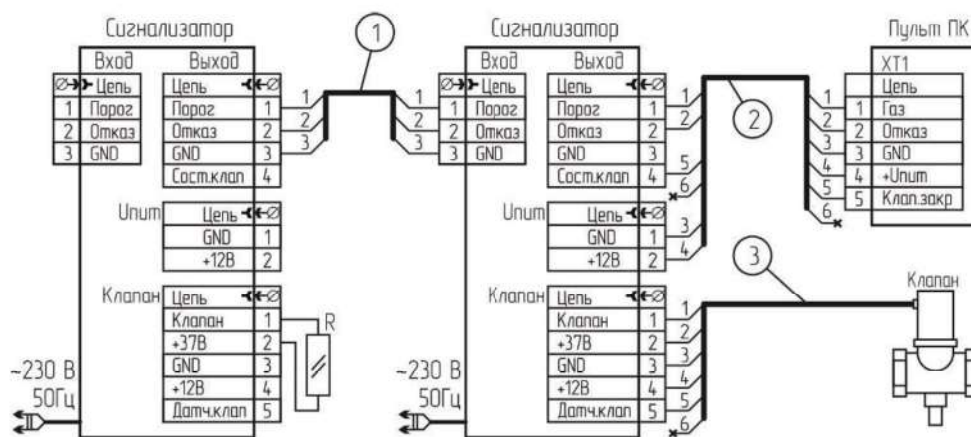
Сигнализатор

| Вход | |
|---|---|
| | Цепь |
| 1 | Порог |
| 2 | Отказ |
| 3 | GND |

| Выход | |
|---|---|
| Цепь | |
| Порог | 1 |
| Отказ | 2 |
| GND | 3 |
| Сост.клап | 4 |

Uпит

| Цепь | |
|---|---|
| GND | 1 |
| +12В | 2 |

Клапан

| Цепь | |
|---|---|
| Клапан | 1 |
| +37В | 2 |
| GND | 3 |
| +12В | 4 |
| Датч.клап | 5 |

R

~230 В
50Гц

1
1
2
3
1
2
3

Сигнализатор

| Вход | |
|---|---|
| | Цепь |
| 1 | Порог |
| 2 | Отказ |
| 3 | GND |

| Выход | |
|---|---|
| Цепь | |
| Порог | 1 |
| Отказ | 2 |
| GND | 3 |
| Сост.клап | 4 |

Uпит

| Цепь | |
|---|---|
| GND | 1 |
| +12В | 2 |

Клапан

| Цепь | |
|---|---|
| Клапан | 1 |
| +37В | 2 |
| GND | 3 |
| +12В | 4 |
| Датч.клап | 5 |

~230 В
50Гц

2
1
2
5
6
3
4
1
2
3
4
5
6

3

Пульт ПК

| XT1 | |
|---|---|
| | Цепь |
| 1 | Газ |
| 2 | Отказ |
| 3 | GND |
| 4 | +Uпит |
| 5 | Клап.закр |

1
2
3
4
5
6

Клапан